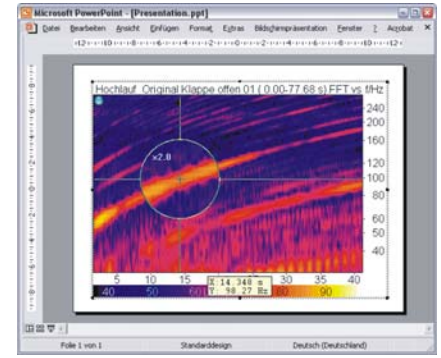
Microsoft PowerPoint - [Presentation.ppt]

Datei Bearbeiten Ansicht Einfügen Format Extras Bildschirmpräsentation Fenster ? Acrobat

Hochlauf_Original Klappe offen 01 ( 0.00-77.68 s) FFT vs f/Hz

240
200
160
120
100
80
60
50
40

x2.0

5 10 15 30 35 40

X 14.348 s
Y 98.27 Hz

40 50 60 80 90

Folie 1 von 1 Standarddesign Deutsch (Deutschland)